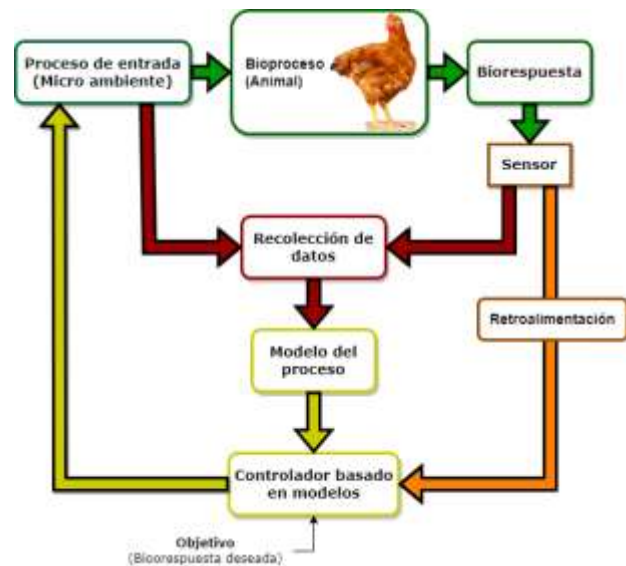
Proceso de entrada (Micro ambiente)

Bioproceso (Animal)

Biorespuesta

Sensor

Recolección de datos

Retroalimentación

Modelo del proceso

Controlador basado en modelos

Objetivo
(Biorespuesta deseada)